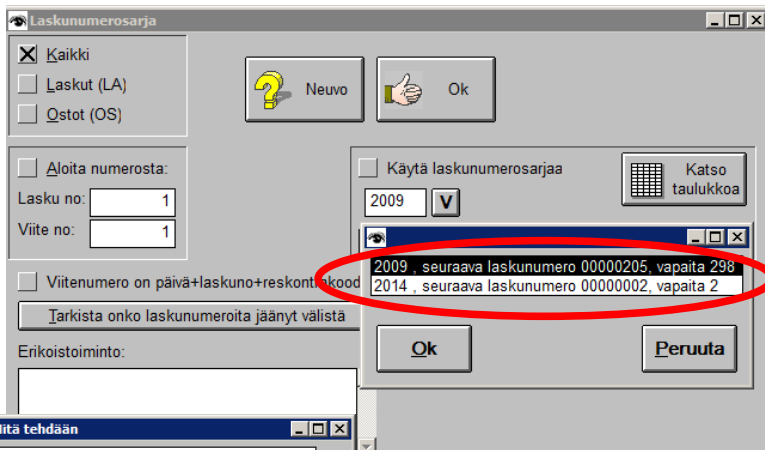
Laskunumerosarja

Kaikki

Laskut (LA)

Ostot (OS)

Neuvo

Ok

Aloita numerosta:

Lasku no: 1

Viite no: 1

Käytä laskunumerosarjaa

Katso taulukkoa

2009 V

Viitenumero on päivä+laskuno+reskont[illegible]kood

Tarkista onko laskunumeroita jäänyt välistä

Erikoistoiminto:

2009 , seuraava laskunumero 00000205, vapaita 298
2014 , seuraava laskunumero 00000002, vapaita 2

Ok

Peruuta

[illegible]itä tehdään